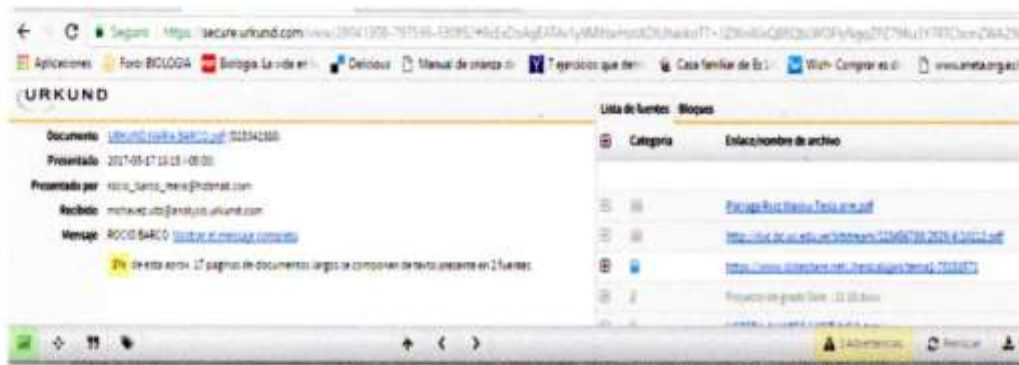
Seguro | https://secure.urkund.com/view/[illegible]

Aplicaciones | Foro BIOLOGIA | Biología La vida en l... | Delicious | Manual de crianza d... | 7 ejercicios que dan... | Casa familiar de Es... | Wish Comprar es di... | www.ameta.org.ec

URKUND

Documento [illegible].pdf (D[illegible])
Presentado 2017-05-17 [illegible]
Presentado por rocio_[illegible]@hotmail.com
Recibido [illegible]@analysis.urkund.com
Mensaje ROCIO BARCO Mostrar el mensaje completo

3% de esta aprox. 17 páginas de documentos largos se componen de texto presente en 2 fuentes.

Lista de fuentes Bloques

Categoría | Enlace/nombre de archivo

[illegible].pdf
http://dspace.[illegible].pdf
https://www.slideshare.net/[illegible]
Proyecto de grado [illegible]
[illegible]

Advertencias | Reiniciar